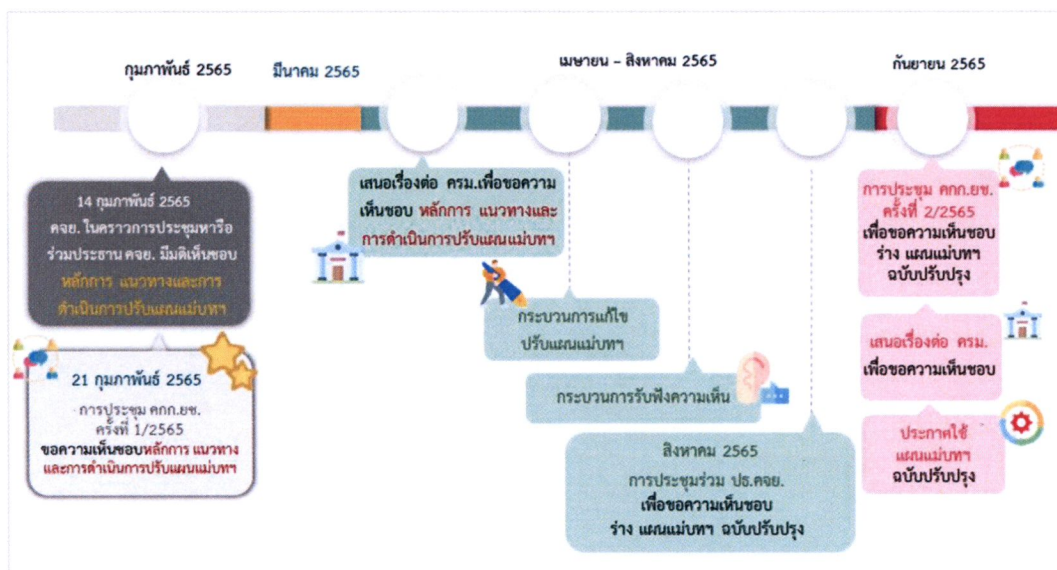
กุมภาพันธ์ 2565

มีนาคม 2565

เมษายน – สิงหาคม 2565

กันยายน 2565

14 กุมภาพันธ์ 2565
คจย. ในคราวการประชุมหารือร่วมประธาน คจย. มีมติเห็นชอบ หลักการ แนวทางและการดำเนินการปรับแผนแม่บทฯ

21 กุมภาพันธ์ 2565
การประชุม คกก.ยช. ครั้งที่ 1/2565
ขอความเห็นชอบหลักการ แนวทางและการดำเนินการปรับแผนแม่บทฯ

เสนอเรื่องต่อ ครม.เพื่อขอความเห็นชอบ หลักการ แนวทางและการดำเนินการปรับแผนแม่บทฯ

กระบวนการแก้ไขปรับแผนแม่บทฯ

กระบวนการรับฟังความเห็น

สิงหาคม 2565
การประชุมร่วม ปร.คจย.
เพื่อขอความเห็นชอบ ร่าง แผนแม่บทฯ ฉบับปรับปรุง

การประชุม คกก.ยช. ครั้งที่ 2/2565
เพื่อขอความเห็นชอบ ร่าง แผนแม่บทฯ ฉบับปรับปรุง

เสนอเรื่องต่อ ครม.
เพื่อขอความเห็นชอบ

ประกาศใช้ แผนแม่บทฯ ฉบับปรับปรุง